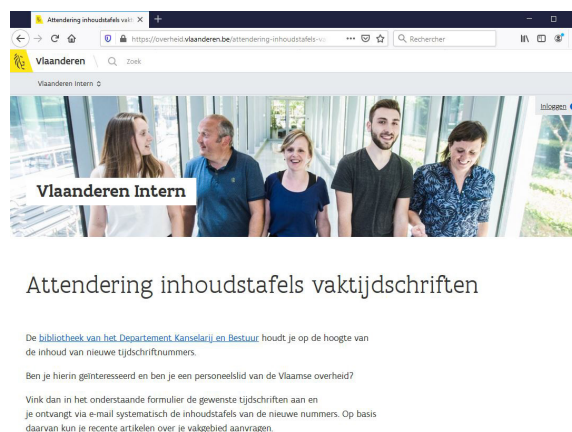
Attendering inhoudstafels vakti ×
+
https://overheid.vlaanderen.be/attendering-inhoudstafels-va
Rechercher
Vlaanderen
Zoek
Vlaanderen Intern
Inloggen
Vlaanderen Intern

Attendering inhoudstafels vaktijdschriften

De bibliotheek van het Departement Kanselarij en Bestuur houdt je op de hoogte van de inhoud van nieuwe tijdschriftnummers.

Ben je hierin geïnteresseerd en ben je een personeelslid van de Vlaamse overheid?

Vink dan in het onderstaande formulier de gewenste tijdschriften aan en je ontvangt via e-mail systematisch de inhoudstafels van de nieuwe nummers. Op basis daarvan kun je recente artikelen over je vakgebied aanvragen.